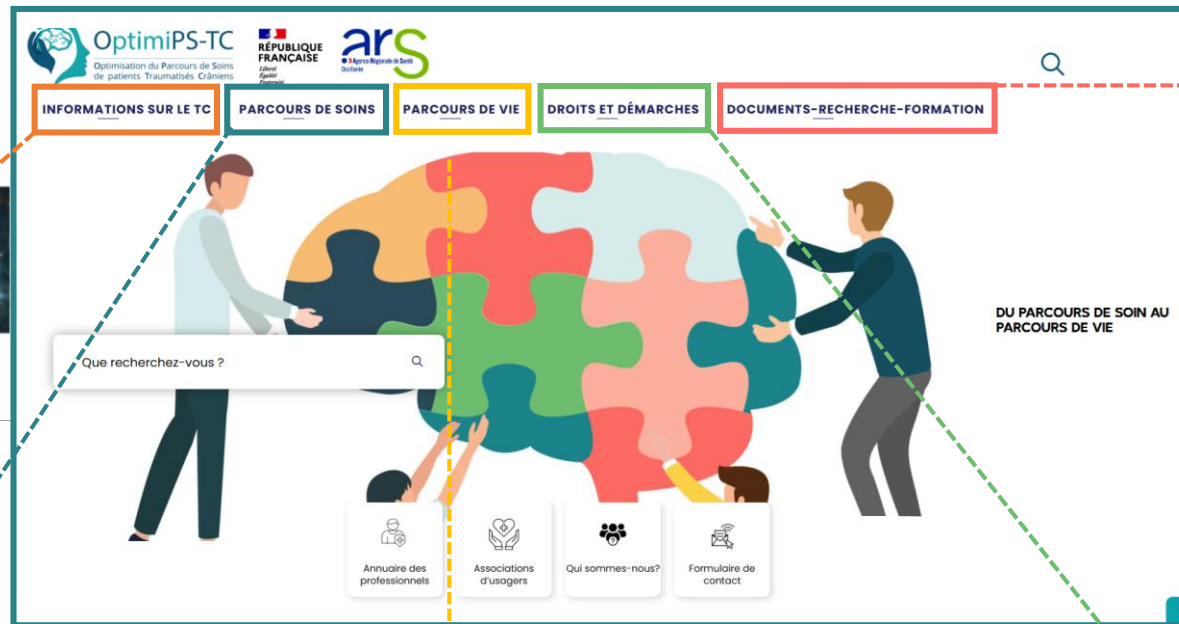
OptimiPS-TC
Optimisation du Parcours de Soins de patients Traumatisés Crâniens

RÉPUBLIQUE FRANÇAISE
Liberté
Égalité
Fraternité

ars
Agence Régionale de Santé
Occitanie

INFORMATIONS SUR LE TC
PARCOURS DE SOINS
PARCOURS DE VIE
DROITS ET DÉMARCHES
DOCUMENTS-RECHERCHE-FORMATION

DU PARCOURS DE SOIN AU PARCOURS DE VIE

Que recherchez-vous ?

Annuaire des professionnels
Associations d'usagers
Qui sommes-nous?
Formulaire de contact